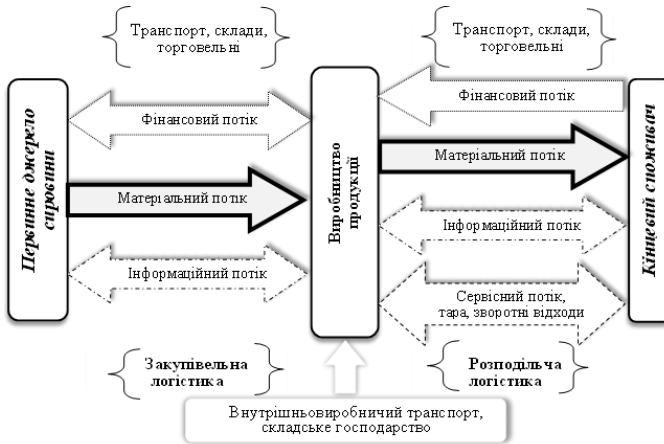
Транспорт, склади, торговельні

Транспорт, склади, торговельні

Первинне джерело сировини

Фінансовий потік

Матеріальний потік

Інформаційний потік

Виробництво продукції

Фінансовий потік

Матеріальний потік

Інформаційний потік

Сервісний потік, тара, зворотні відходи

Кінцевий споживач

Закупівельна логістика

Розподільча логістика

Внутрішньовиробничий транспорт, складське господарство